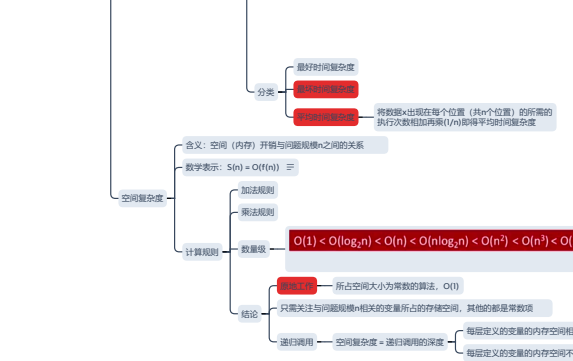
分类

最好时间复杂度

最坏时间复杂度

平均时间复杂度

将数据x出现在每个位置（共n个位置）的所需的执行次数相加再乘(1/n)即得平均时间复杂度

空间复杂度

含义：空间（内存）开销与问题规模n之间的关系

数学表示：S(n) = O(f(n))

计算规则

加法规则

乘法规则

数量级

$O(1) < O(\log_2 n) < O(n) < O(n\log_2 n) < O(n^2) < O(n^3) < O($

结论

原地工作

所占空间大小为常数的算法，O(1)

只需关注与问题规模n相关的变量所占的存储空间，其他的都是常数项

递归调用

空间复杂度 = 递归调用的深度

每层定义的变量的内存空间相

每层定义的变量的内存空间不